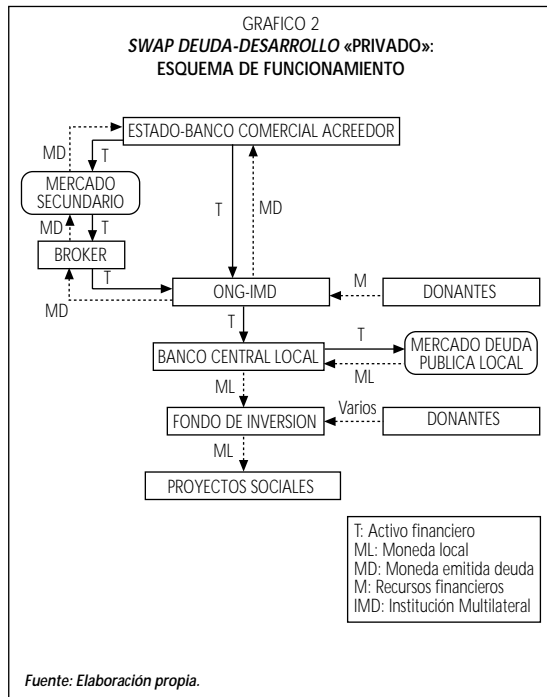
GRAFICO 2
*SWAP DEUDA-DESARROLLO* «PRIVADO»:
ESQUEMA DE FUNCIONAMIENTO

ESTADO-BANCO COMERCIAL ACREEDOR

MD
T
MERCADO SECUNDARIO
T
MD
MD
T
BROKER
T
MD
ONG-IMD
M
DONANTES
T
BANCO CENTRAL LOCAL
T
MERCADO DEUDA PUBLICA LOCAL
ML
ML
FONDO DE INVERSION
Varios
DONANTES
ML
PROYECTOS SOCIALES

T: Activo financiero
ML: Moneda local
MD: Moneda emitida deuda
M: Recursos financieros
IMD: Institución Multilateral

*Fuente: Elaboración propia.*